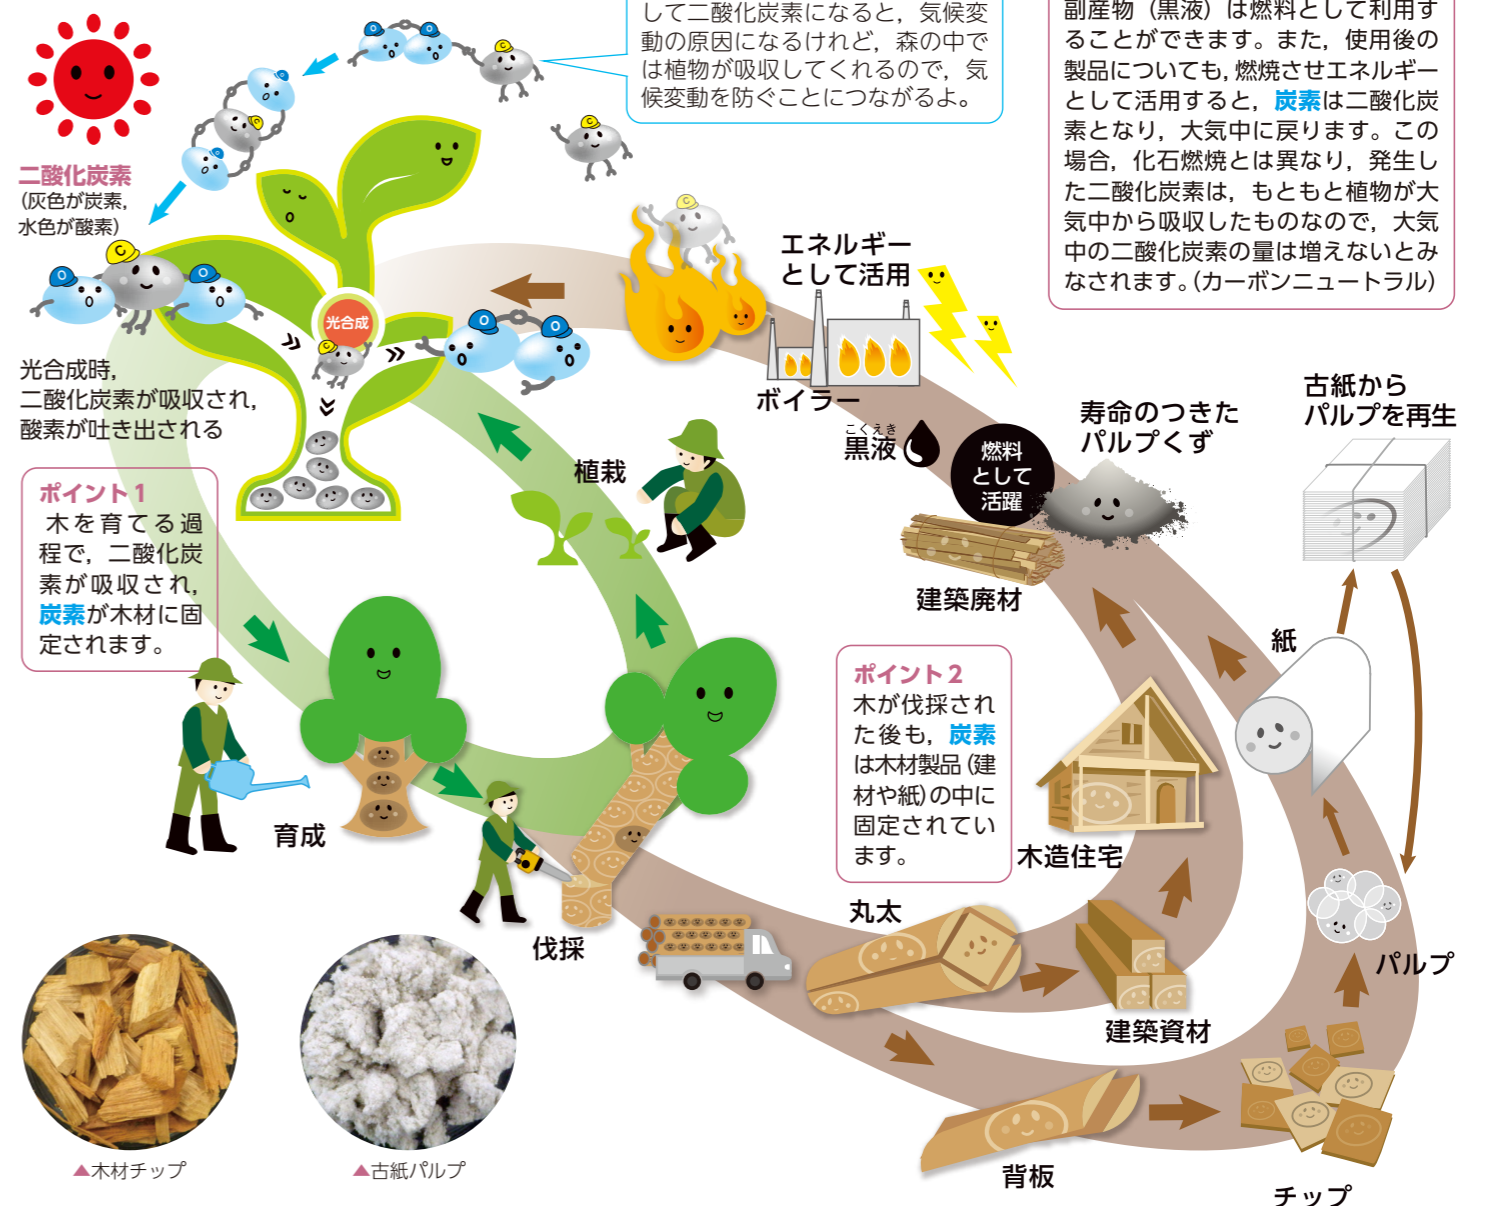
して二酸化炭素になると，気候変動の原因になるけれど，森の中では植物が吸収してくれるので，気候変動を防ぐことにつながるよ。

副産物（黒液）は燃料として利用することができます。また，使用後の製品についても，燃焼させエネルギーとして活用すると，炭素は二酸化炭素となり，大気中に戻ります。この場合，化石燃焼とは異なり，発生した二酸化炭素は，もともと植物が大気中から吸収したものなので，大気中の二酸化炭素の量は増えないとみなされます。（カーボンニュートラル）

二酸化炭素
（灰色が炭素，水色が酸素）

光合成

光合成時，二酸化炭素が吸収され，酸素が吐き出される

ポイント1
木を育てる過程で，二酸化炭素が吸収され，炭素が木材に固定されます。

エネルギーとして活用

ボイラー

黒液

燃料として活躍

寿命のつきたパルプくず

古紙からパルプを再生

植栽

建築廃材

紙

ポイント2
木が伐採された後も，炭素は木材製品（建材や紙）の中に固定されています。

木造住宅

育成

伐採

丸太

パルプ

建築資材

背板

チップ

▲木材チップ

▲古紙パルプ